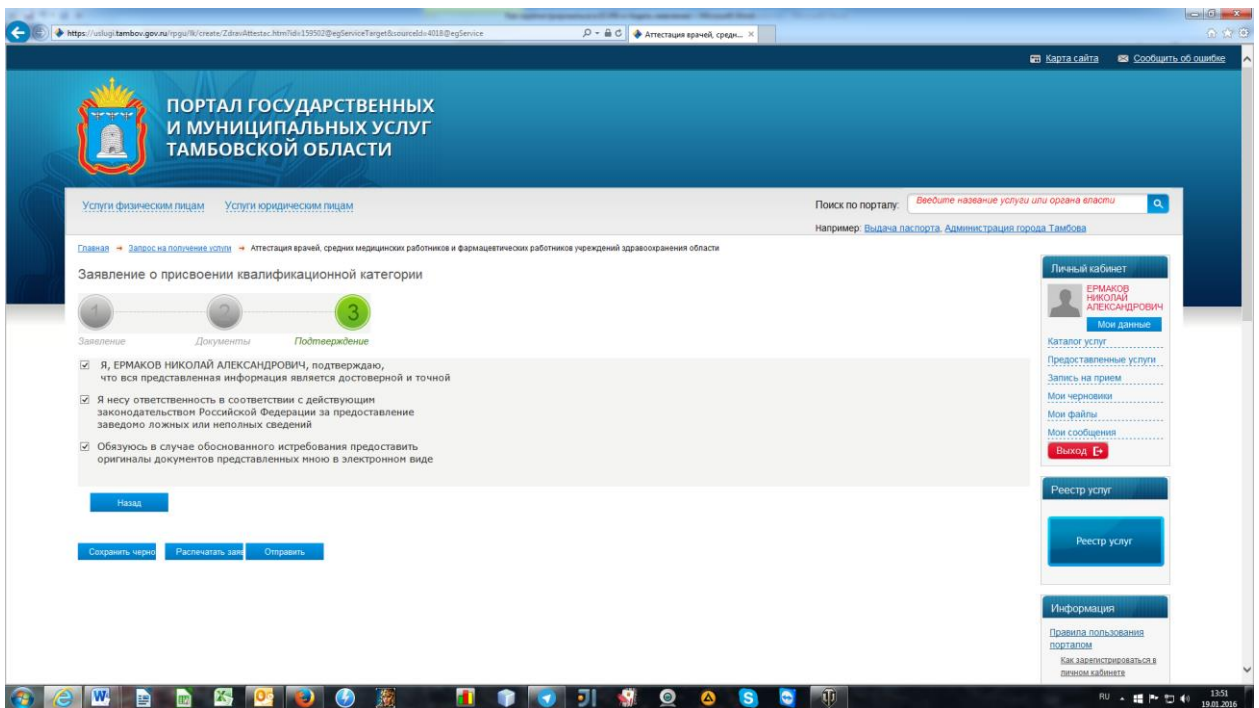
https://uslugi.tambov.gov.ru/rpgu/lk/create/ZdravAttestac.html?idk=159502@egServiceTarget&sourceId=4018@egService

Аттестация врачей, средн... ×

Карта сайта Сообщить об ошибке

ПОРТАЛ ГОСУДАРСТВЕННЫХ И МУНИЦИПАЛЬНЫХ УСЛУГ ТАМБОВСКОЙ ОБЛАСТИ

Услуги физическим лицам Услуги юридическим лицам

Поиск по порталу: Введите название услуги или органа власти

Например: Выдача паспорта, Администрация города Тамбова

Главная → Запрос на получение услуги → Аттестация врачей, средних медицинских работников и фармацевтических работников учреждений здравоохранения области

Заявление о присвоении квалификационной категории

1 2 3

Заявление Документы Подтверждение

☑ Я, ЕРМАКОВ НИКОЛАЙ АЛЕКСАНДРОВИЧ, подтверждаю, что вся представленная информация является достоверной и точной

☑ Я несу ответственность в соответствии с действующим законодательством Российской Федерации за предоставление заведомо ложных или неполных сведений

☑ Обязуюсь в случае обоснованного истребования предоставить оригиналы документов представленных мною в электронном виде

Назад

Сохранить черно Распечатать зая Отправить

Личный кабинет

ЕРМАКОВ НИКОЛАЙ АЛЕКСАНДРОВИЧ

Мои данные

Каталог услуг

Предоставленные услуги

Запись на прием

Мои черновики

Мои файлы

Мои сообщения

Выход

Реестр услуг

Реестр услуг

Информация

Правила пользования порталом

Как зарегистрироваться в личном кабинете

RU 13:51 19.01.2016